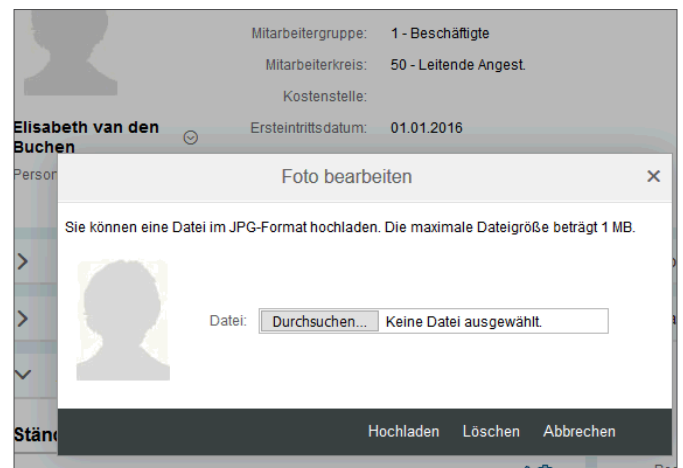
Mitarbeitergruppe: 1 - Beschäftigte
Mitarbeiterkreis: 50 - Leitende Angest.
Kostenstelle:
Elisabeth van den Buchen
Ersteintrittsdatum: 01.01.2016
Person

Foto bearbeiten ×

Sie können eine Datei im JPG-Format hochladen. Die maximale Dateigröße beträgt 1 MB.

Datei: Durchsuchen... Keine Datei ausgewählt.

Stän

Hochladen Löschen Abbrechen